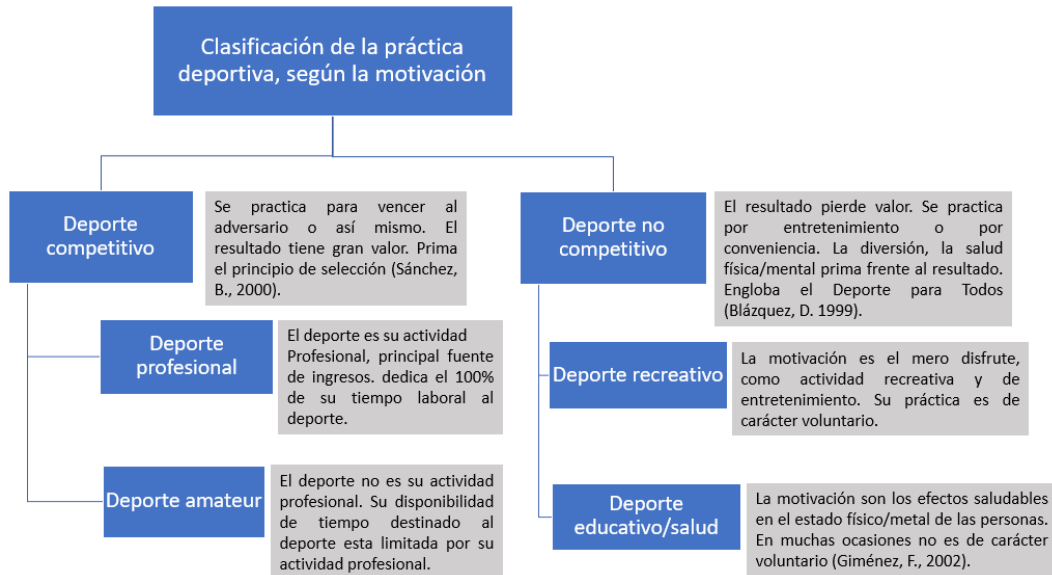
Clasificación de la práctica deportiva, según la motivación

Deporte competitivo

Se practica para vencer al adversario o así mismo. El resultado tiene gran valor. Prima el principio de selección (Sánchez, B., 2000).

Deporte profesional

El deporte es su actividad Profesional, principal fuente de ingresos. dedica el 100% de su tiempo laboral al deporte.

Deporte amateur

El deporte no es su actividad profesional. Su disponibilidad de tiempo destinado al deporte esta limitada por su actividad profesional.

Deporte no competitivo

El resultado pierde valor. Se practica por entretenimiento o por conveniencia. La diversión, la salud física/mental prima frente al resultado. Engloba el Deporte para Todos (Blázquez, D. 1999).

Deporte recreativo

La motivación es el mero disfrute, como actividad recreativa y de entretenimiento. Su práctica es de carácter voluntario.

Deporte educativo/salud

La motivación son los efectos saludables en el estado físico/metal de las personas. En muchas ocasiones no es de carácter voluntario (Giménez, F., 2002).